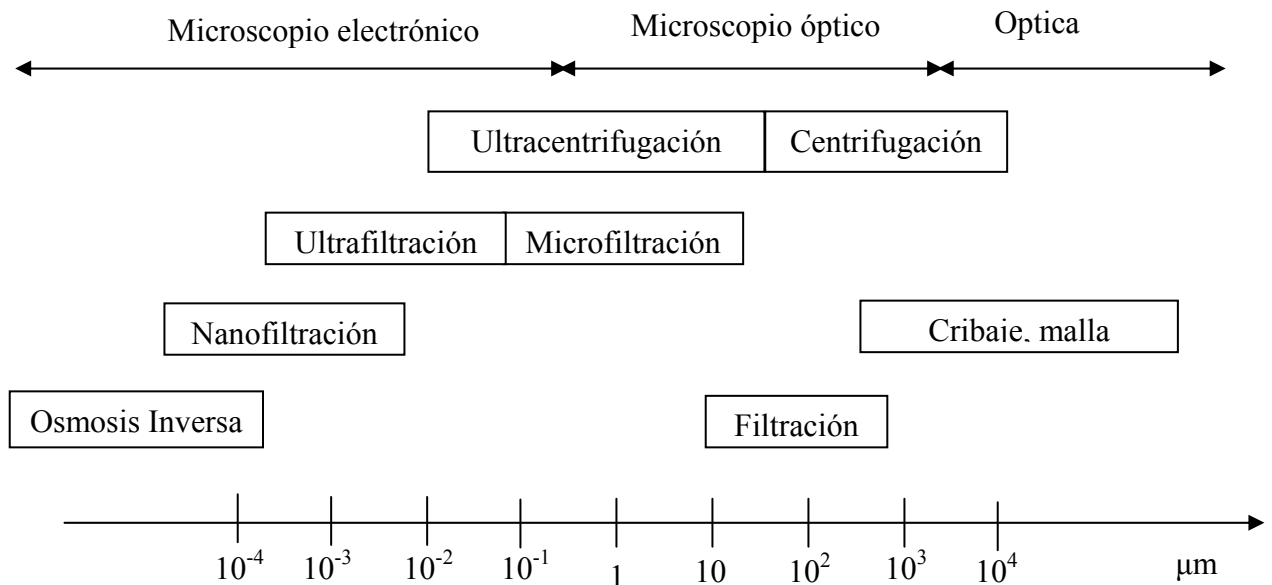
Microscopio electrónico

Microscopio óptico

Optica

Ultracentrifugación

Centrifugación

Ultrafiltración

Microfiltración

Nanofiltración

Cribaje, malla

Osmosis Inversa

Filtración

$10^{-4}$ $10^{-3}$ $10^{-2}$ $10^{-1}$ 1 10 $10^{2}$ $10^{3}$ $10^{4}$ μm